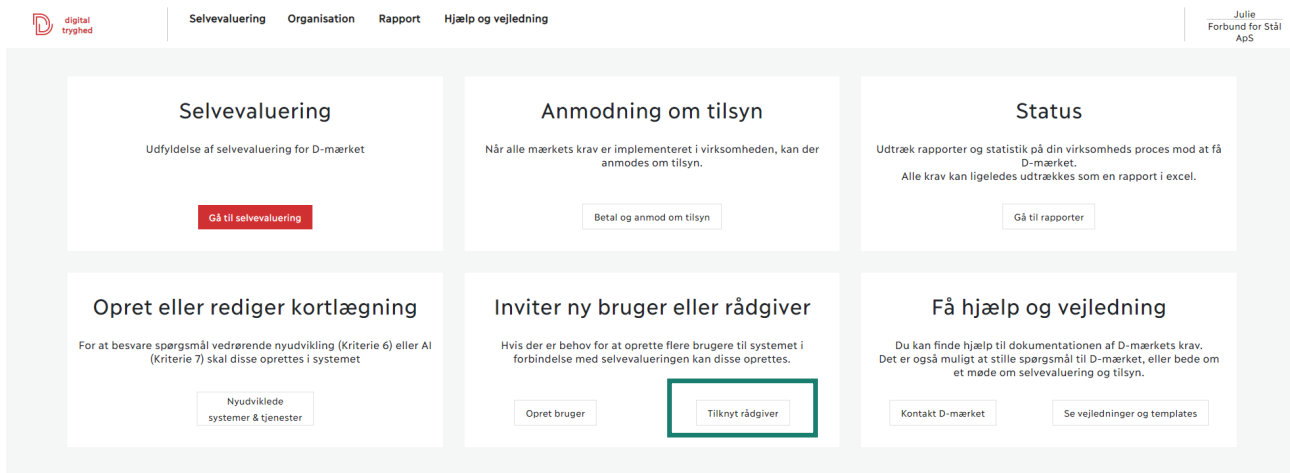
digital tryghed

Selvevaluering Organisation Rapport Hjælp og vejledning

Julie
Forbund for Stål ApS

Selvevaluering

Udfyldelse af selvevaluering for D-mærket

Gå til selvevaluering

Anmodning om tilsyn

Når alle mærkets krav er implementeret i virksomheden, kan der anmodes om tilsyn.

Betal og anmod om tilsyn

Status

Udtræk rapporter og statistik på din virksomheds proces mod at få D-mærket.
Alle krav kan ligeledes udtrækkes som en rapport i excel.

Gå til rapporter

Opret eller rediger kortlægning

For at besvare spørgsmål vedrørende nyudvikling (Kriterie 6) eller AI (Kriterie 7) skal disse oprettes i systemet

Nyudviklede systemer & tjenester

Inviter ny bruger eller rådgiver

Hvis der er behov for at oprette flere brugere til systemet i forbindelse med selvevalueringen kan disse oprettes.

Opret bruger

Tilknyt rådgiver

Få hjælp og vejledning

Du kan finde hjælp til dokumentationen af D-mærkets krav.
Det er også muligt at stille spørgsmål til D-mærket, eller bede om et møde om selvevaluering og tilsyn.

Kontakt D-mærket

Se vejledninger og templates